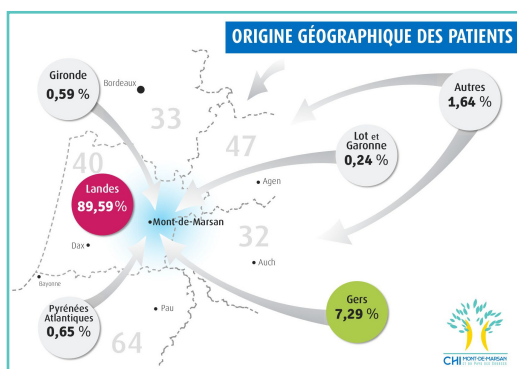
ORIGINE GÉOGRAPHIQUE DES PATIENTS

Gironde
0,59 %

Bordeaux

33

47

Autres
1,64 %

Lot et Garonne
0,24 %

40

Landes
89,59 %

Agen

Mont-de-Marsan

32

Dax

Bayonne

Auch

Pyrénées Atlantiques
0,65 %

Pau

64

Gers
7,29 %

CHI MONT-DE-MARSAN
ET DU PAYS DES SOURCES